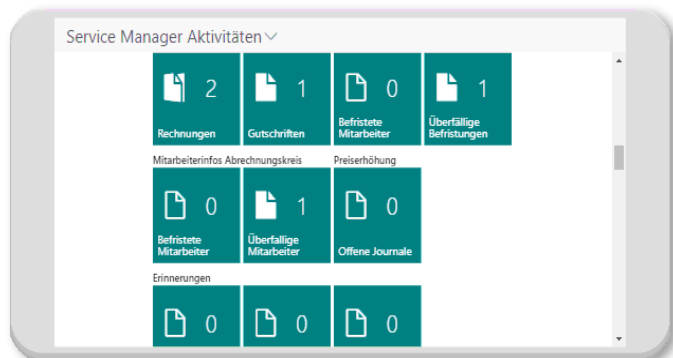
Service Manager Aktivitäten

2
Rechnungen

1
Gutschriften

0
Befristete Mitarbeiter

1
Überfällige Befristungen

Mitarbeiterinfos Abrechnungskreis

0
Befristete Mitarbeiter

1
Überfallige Mitarbeiter

Preiserhöhung

0
Offene Journale

Erinnerungen

0

0

0